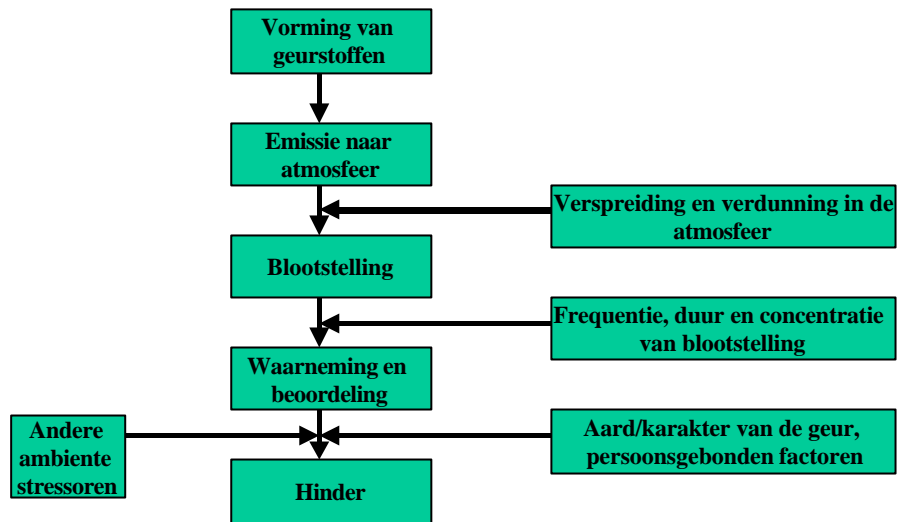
Vorming van geurstoffen

Emissie naar atmosfeer

Verspreiding en verdunning in de atmosfeer

Blootstelling

Frequentie, duur en concentratie van blootstelling

Waarneming en beoordeling

Andere ambiente stressoren

Aard/karakter van de geur, persoonsgebonden factoren

Hinder